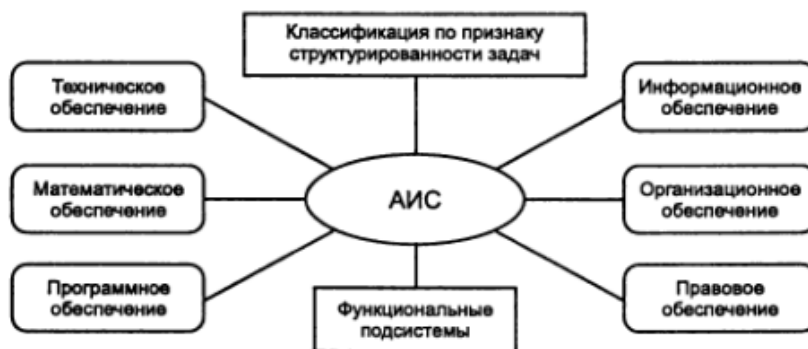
Классификация по признаку структурированности задач

Техническое обеспечение

Информационное обеспечение

Математическое обеспечение

АИС

Организационное обеспечение

Программное обеспечение

Правовое обеспечение

Функциональные подсистемы